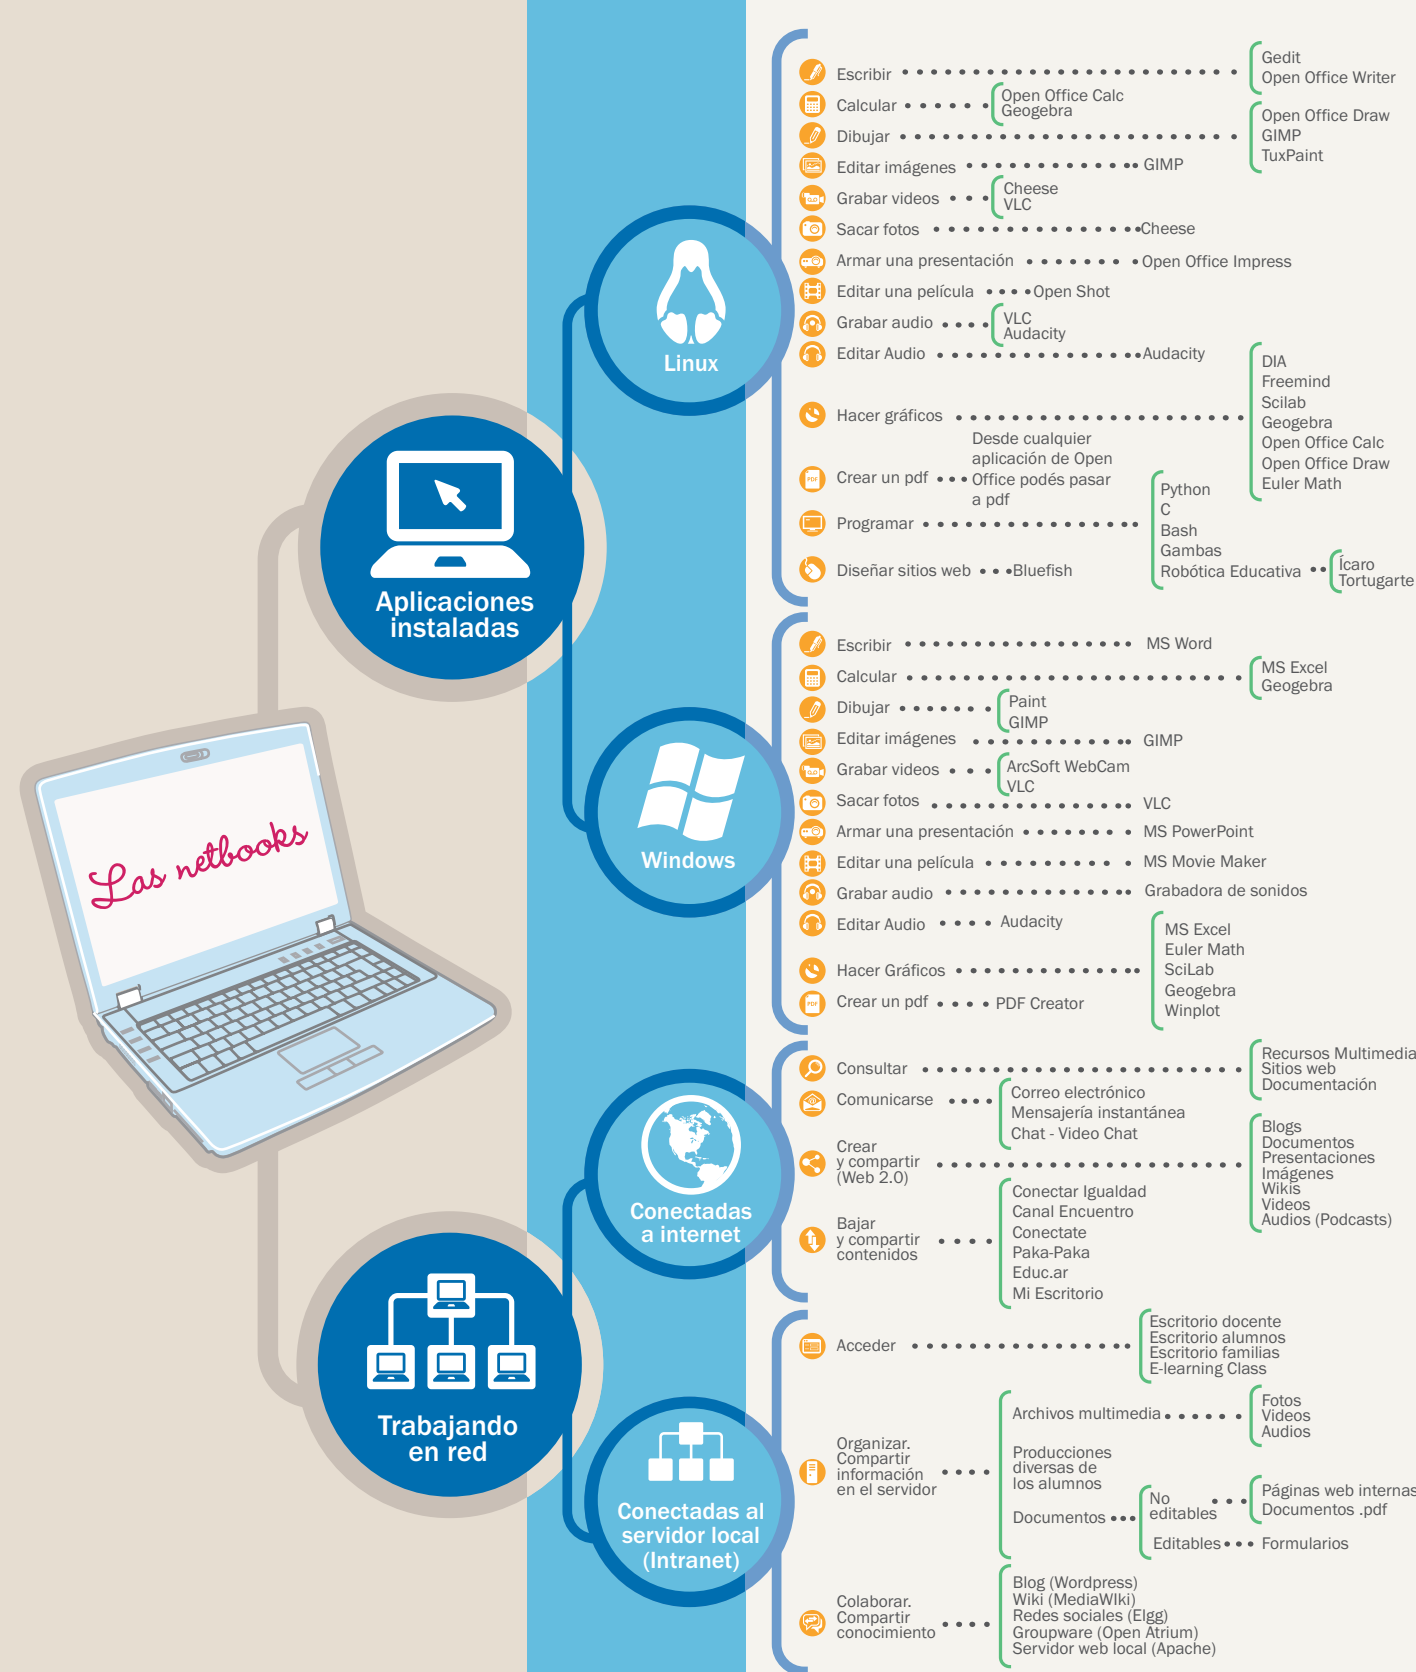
Las netbooks

Aplicaciones instaladas

Linux

Escribir
Gedit
Open Office Writer
Calcular
Open Office Calc
Geogebra
Dibujar
Open Office Draw
GIMP
TuxPaint
Editar imágenes GIMP
Grabar videos
Cheese
VLC
Sacar fotos Cheese
Armar una presentación Open Office Impress
Editar una película Open Shot
Grabar audio
VLC
Audacity
Editar Audio Audacity
Hacer gráficos
DIA
Freemind
Scilab
Geogebra
Open Office Calc
Open Office Draw
Euler Math
Crear un pdf Desde cualquier aplicación de Open Office podés pasar a pdf
Programar
Python
C
Bash
Gambas
Robótica Educativa
Ícaro
Tortugarte
Diseñar sitios web Bluefish

Windows

Escribir MS Word
Calcular
MS Excel
Geogebra
Dibujar
Paint
GIMP
Editar imágenes GIMP
Grabar videos
ArcSoft WebCam
VLC
Sacar fotos VLC
Armar una presentación MS PowerPoint
Editar una película MS Movie Maker
Grabar audio Grabadora de sonidos
Editar Audio Audacity
Hacer Gráficos
MS Excel
Euler Math
SciLab
Geogebra
Winplot
Crear un pdf PDF Creator

Conectadas a internet

Consultar
Recursos Multimedia
Sitios web
Documentación
Comunicarse
Correo electrónico
Mensajería instantánea
Chat - Video Chat
Crear y compartir (Web 2.0)
Blogs
Documentos
Presentaciones
Imágenes
Wikis
Videos
Audios (Podcasts)
Bajar y compartir contenidos
Conectar Igualdad
Canal Encuentro
Conectate
Paka-Paka
Educ.ar
Mi Escritorio

Trabajando en red

Conectadas al servidor local (Intranet)

Acceder
Escritorio docente
Escritorio alumnos
Escritorio familias
E-learning Class
Organizar. Compartir información en el servidor
Archivos multimedia
Fotos
Videos
Audios
Producciones diversas de los alumnos
Documentos
No editables
Páginas web internas
Documentos .pdf
Editables Formularios
Colaborar. Compartir conocimiento
Blog (Wordpress)
Wiki (MediaWIki)
Redes sociales (Elgg)
Groupware (Open Atrium)
Servidor web local (Apache)